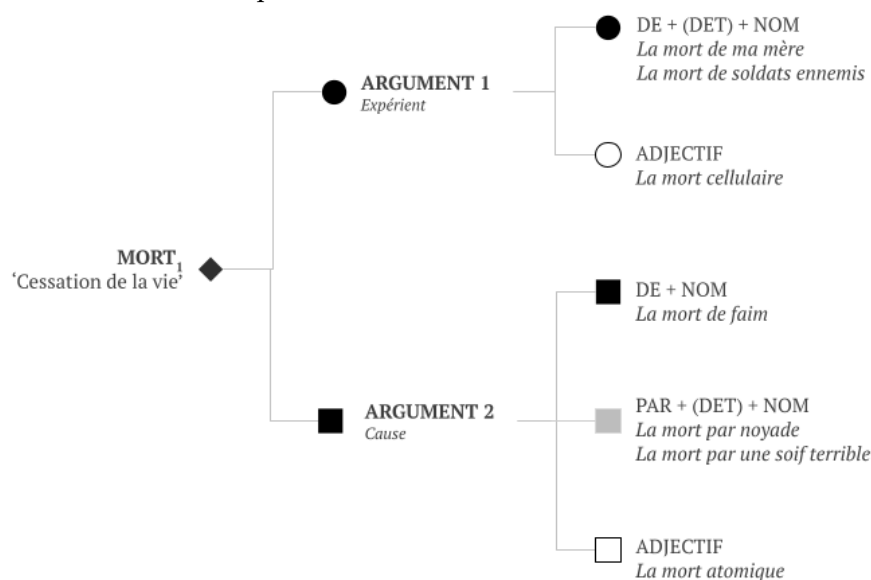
MORT$_1$
'Cessation de la vie'

ARGUMENT 1
Expérient

DE + (DET) + NOM
La mort de ma mère
La mort de soldats ennemis

ADJECTIF
La mort cellulaire

ARGUMENT 2
Cause

DE + NOM
La mort de faim

PAR + (DET) + NOM
La mort par noyade
La mort par une soif terrible

ADJECTIF
La mort atomique